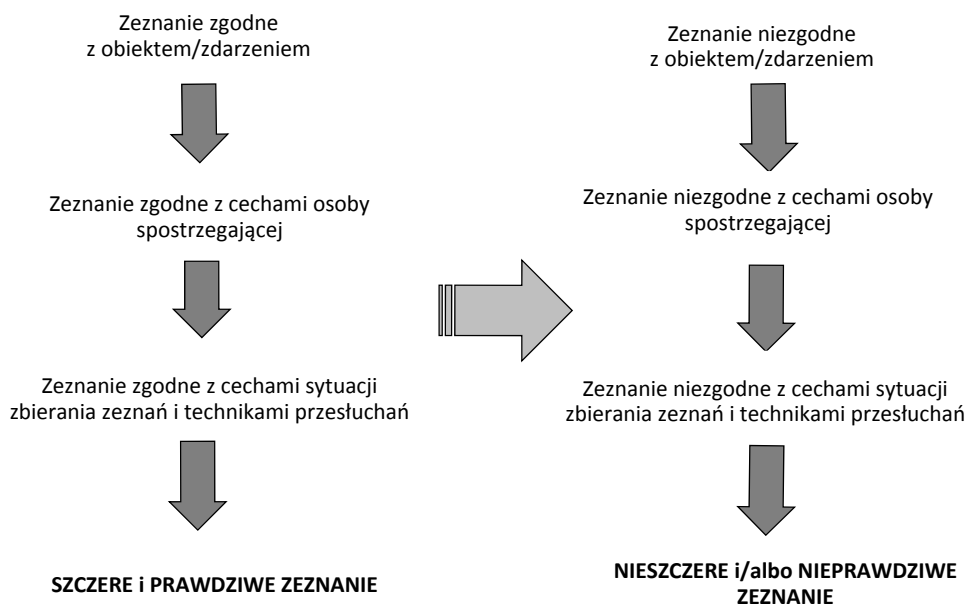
Zeznanie zgodne z obiektem/zdarzeniem

Zeznanie zgodne z cechami osoby spostrzegającej

Zeznanie zgodne z cechami sytuacji zbierania zeznań i technikami przesłuchań

SZCZERE i PRAWDZIWE ZEZNANIE

Zeznanie niezgodne z obiektem/zdarzeniem

Zeznanie niezgodne z cechami osoby spostrzegającej

Zeznanie niezgodne z cechami sytuacji zbierania zeznań i technikami przesłuchań

NIESZCZERE i/albo NIEPRAWDZIWE ZEZNANIE